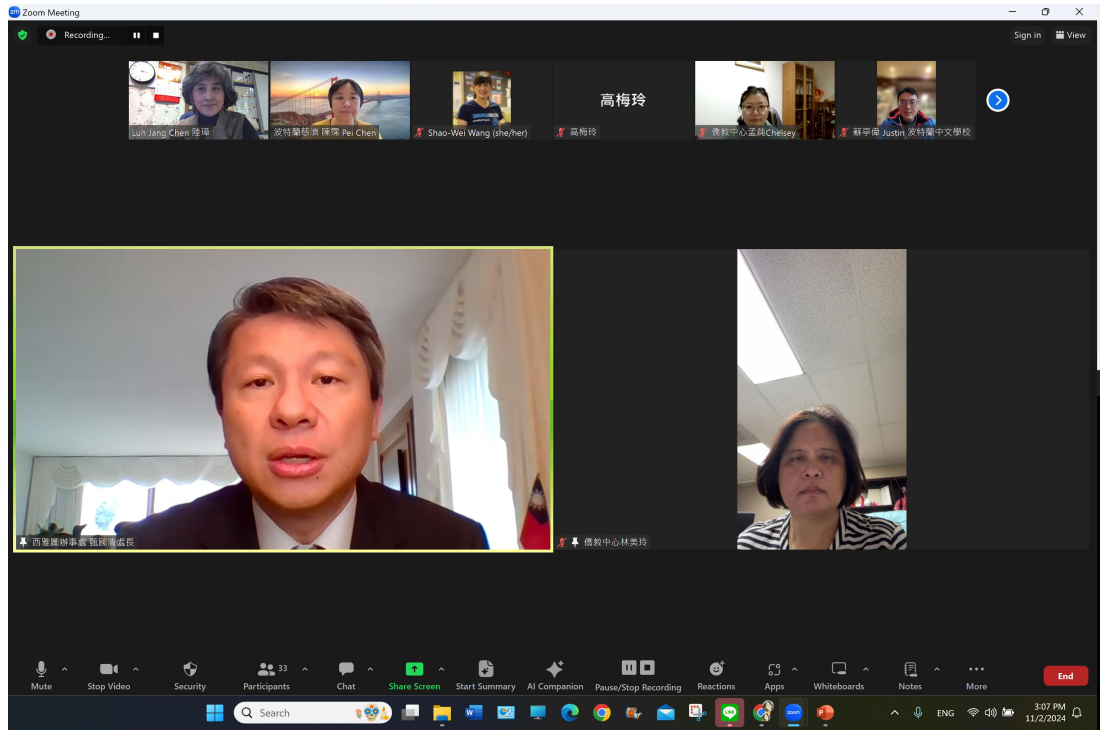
Zoom Meeting

Recording...

Sign in
View

Lun Jang Chen 陸璋
波特蘭慈濟 陳霈 Pei Chen
Shao-Wei Wang (she/her)
高梅玲
高梅玲
僑教中心孟純Chelsey
蘇亭偉 Justin 波特蘭中文學校

西雅圖辦事處 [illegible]處長
僑教中心林美玲

Mute
Stop Video
Security
33
Participants
Chat
Share Screen
Start Summary
AI Companion
Pause/Stop Recording
Reactions
Apps
Whiteboards
Notes
More
End

Search
ENG
3:07 PM
11/2/2024